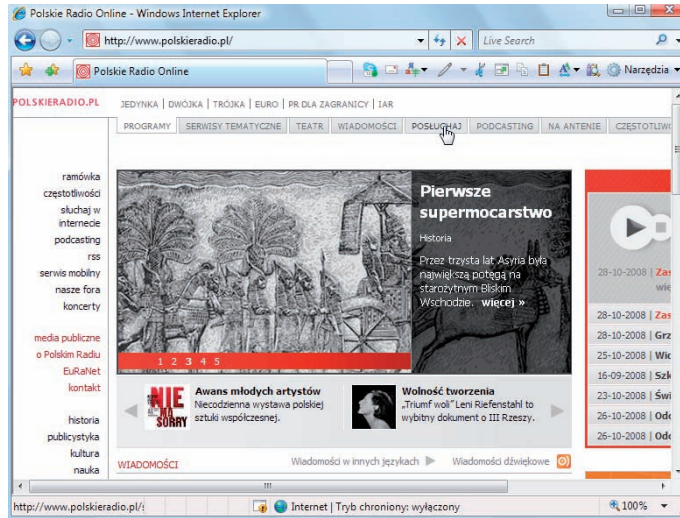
Polskie Radio Online - Windows Internet Explorer

http://www.polskieradio.pl/

Live Search

Polskie Radio Online

Narzędzia

POLSKIERADIO.PL

JEDYNKA | DWÓJKA | TRÓJKA | EURO | PR DLA ZAGRANICY | IAR

PROGRAMY | SERWISY TEMATYCZNE | TEATR | WIADOMOŚCI | POSŁUCHAJ | PODCASTING | NA ANTENIE | CZĘSTOTLIW

ramówka
częstotliwości
słuchaj w internecie
podcasting
rss
serwis mobilny
nasze fora
koncerty

media publiczne
o Polskim Radiu
EuRaNet
kontakt

historia
publicystyka
kultura
nauka

Pierwsze supermocarstwo

Historia

Przez trzysta lat Asyria była największą potęgą na starożytnym Bliskim Wschodzie. więcej »

1 2 3 4 5

NIE MA SORRY

Awans młodych artystów
Niecodzienna wystawa polskiej sztuki współczesnej.

Wolność tworzenia
„Triumf woli" Leni Riefenstahl to wybitny dokument o III Rzeszy.

WIADOMOŚCI

Wiadomości w innych językach

Wiadomości dźwiękowe

28-10-2008 | Zas
wie

28-10-2008 | Zas
28-10-2008 | Grz
25-10-2008 | Wie
16-09-2008 | Szk
23-10-2008 | Świ
26-10-2008 | Odc
26-10-2008 | Odc

http://www.polskieradio.pl/

Internet | Tryb chroniony: wyłączony

100%